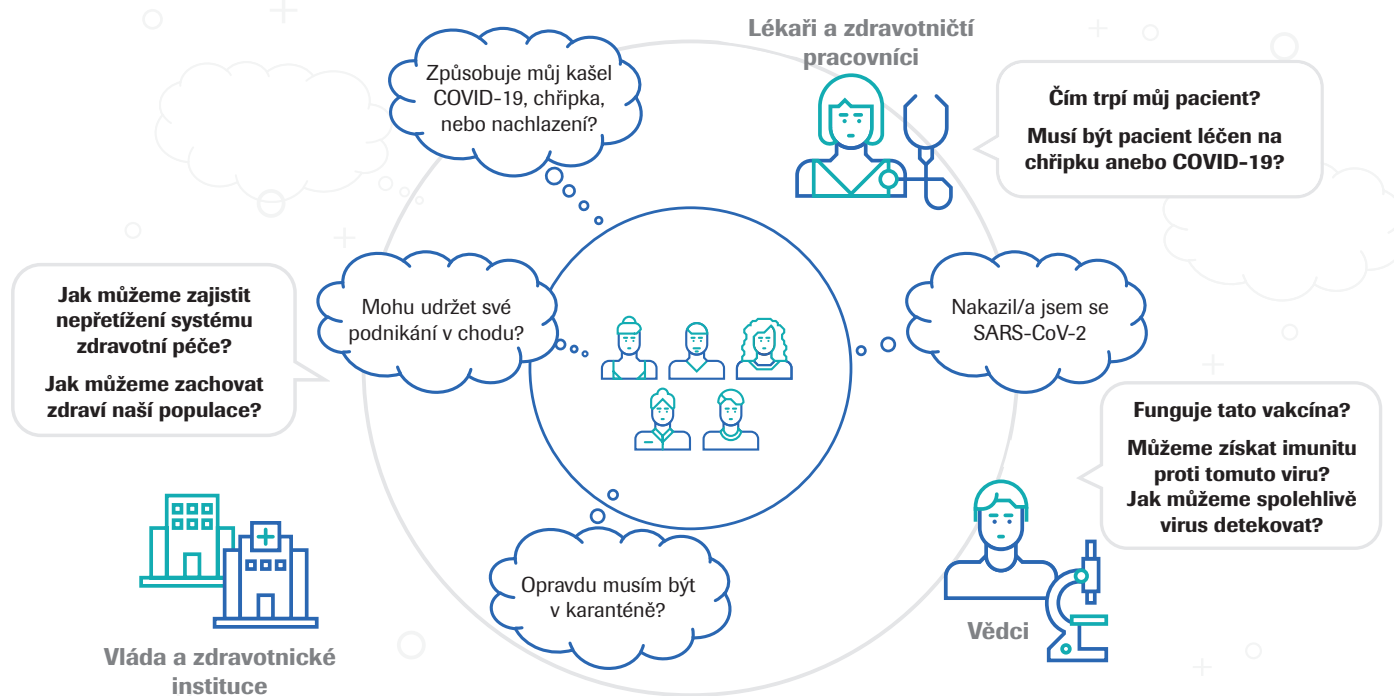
Lékaři a zdravotničtí pracovníci

Způsobuje můj kašel COVID-19, chřipka, nebo nachlazení?

Čím trpí můj pacient?

Musí být pacient léčen na chřipku anebo COVID-19?

Jak můžeme zajistit nepřetížení systému zdravotní péče?

Jak můžeme zachovat zdraví naší populace?

Mohu udržet své podnikání v chodu?

Nakazil/a jsem se SARS-CoV-2

Funguje tato vakcína?

Můžeme získat imunitu proti tomuto viru?

Jak můžeme spolehlivě virus detekovat?

Opravdu musím být v karanténě?

Vědci

Vláda a zdravotnické instituce